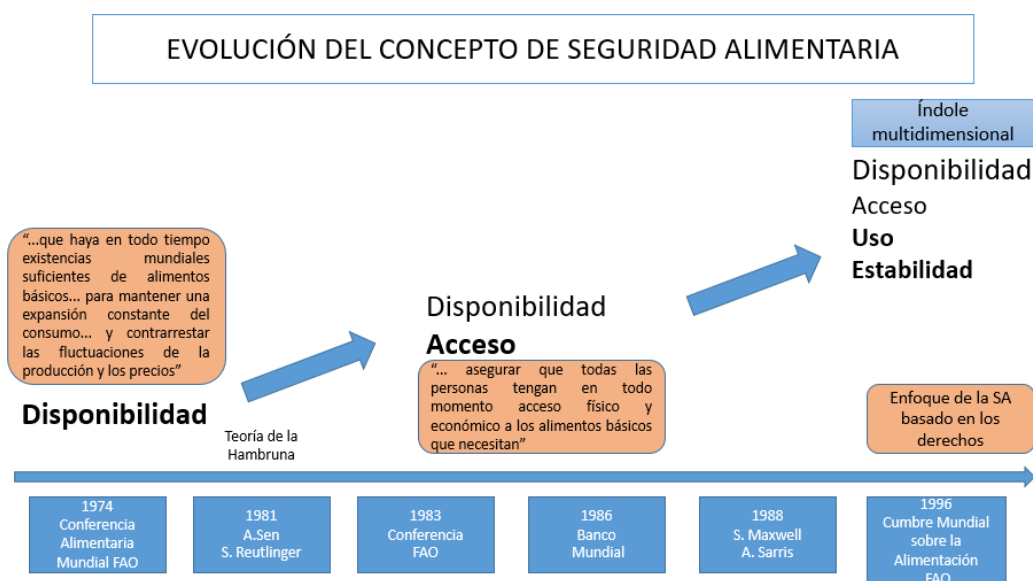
EVOLUCIÓN DEL CONCEPTO DE SEGURIDAD ALIMENTARIA

"...que haya en todo tiempo existencias mundiales suficientes de alimentos básicos... para mantener una expansión constante del consumo... y contrarrestar las fluctuaciones de la producción y los precios"

Disponibilidad

Teoría de la Hambruna

Disponibilidad
Acceso

"... asegurar que todas las personas tengan en todo momento acceso físico y económico a los alimentos básicos que necesitan"

Índole multidimensional

Disponibilidad
Acceso
Uso
Estabilidad

Enfoque de la SA basado en los derechos

1974 Conferencia Alimentaria Mundial FAO

1981 A.Sen S. Reutlinger

1983 Conferencia FAO

1986 Banco Mundial

1988 S. Maxwell A. Sarris

1996 Cumbre Mundial sobre la Alimentación FAO